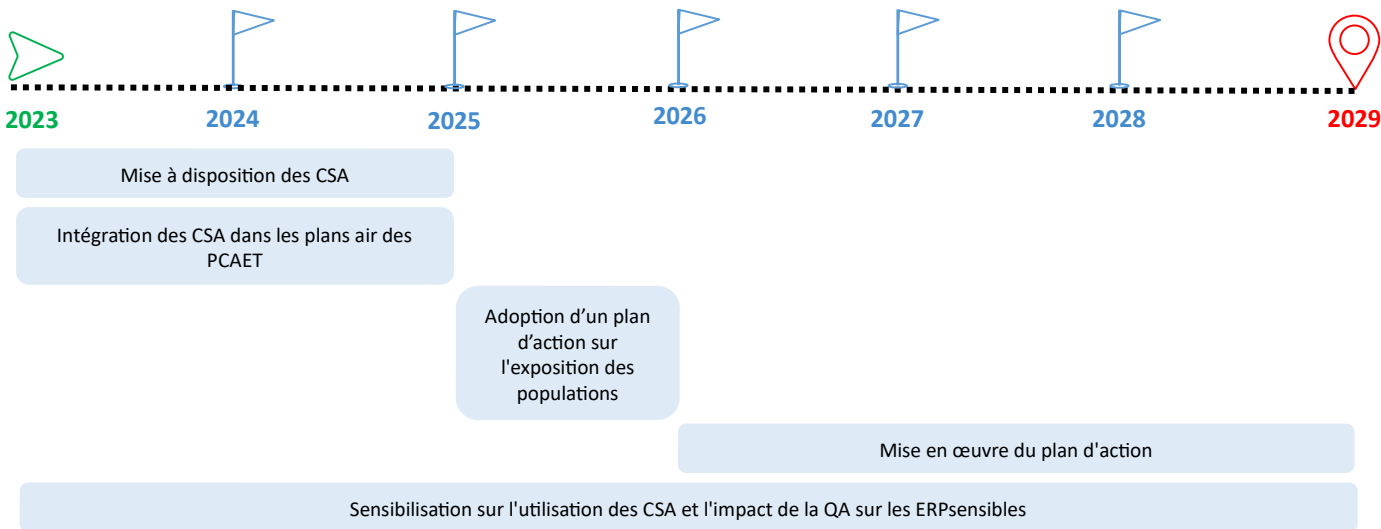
2023
2024
2025
2026
2027
2028
2029

Mise à disposition des CSA

Intégration des CSA dans les plans air des PCAET

Adoption d’un plan d’action sur l'exposition des populations

Mise en œuvre du plan d'action

Sensibilisation sur l'utilisation des CSA et l'impact de la QA sur les ERPsensibles